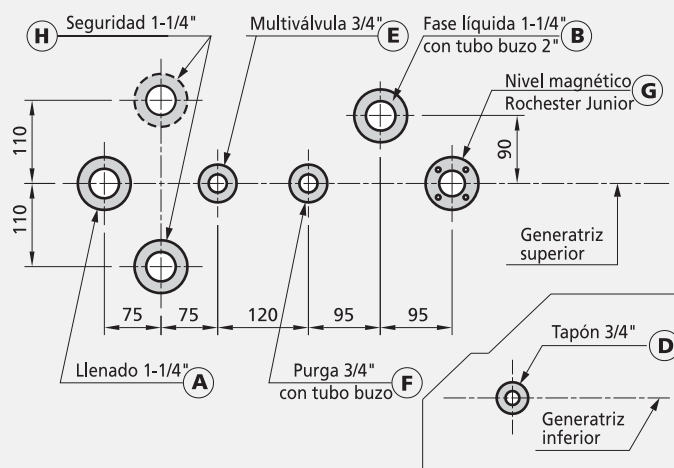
H Seguridad 1-1/4"

Multiválvula 3/4" E

Fase líquida 1-1/4" con tubo buzo 2" B

Nivel magnético Rochester Junior G

110

110

90

Generatriz superior

75 75 120 95 95

Llenado 1-1/4" A

Purga 3/4" con tubo buzo F

Tapón 3/4" D

Generatriz inferior